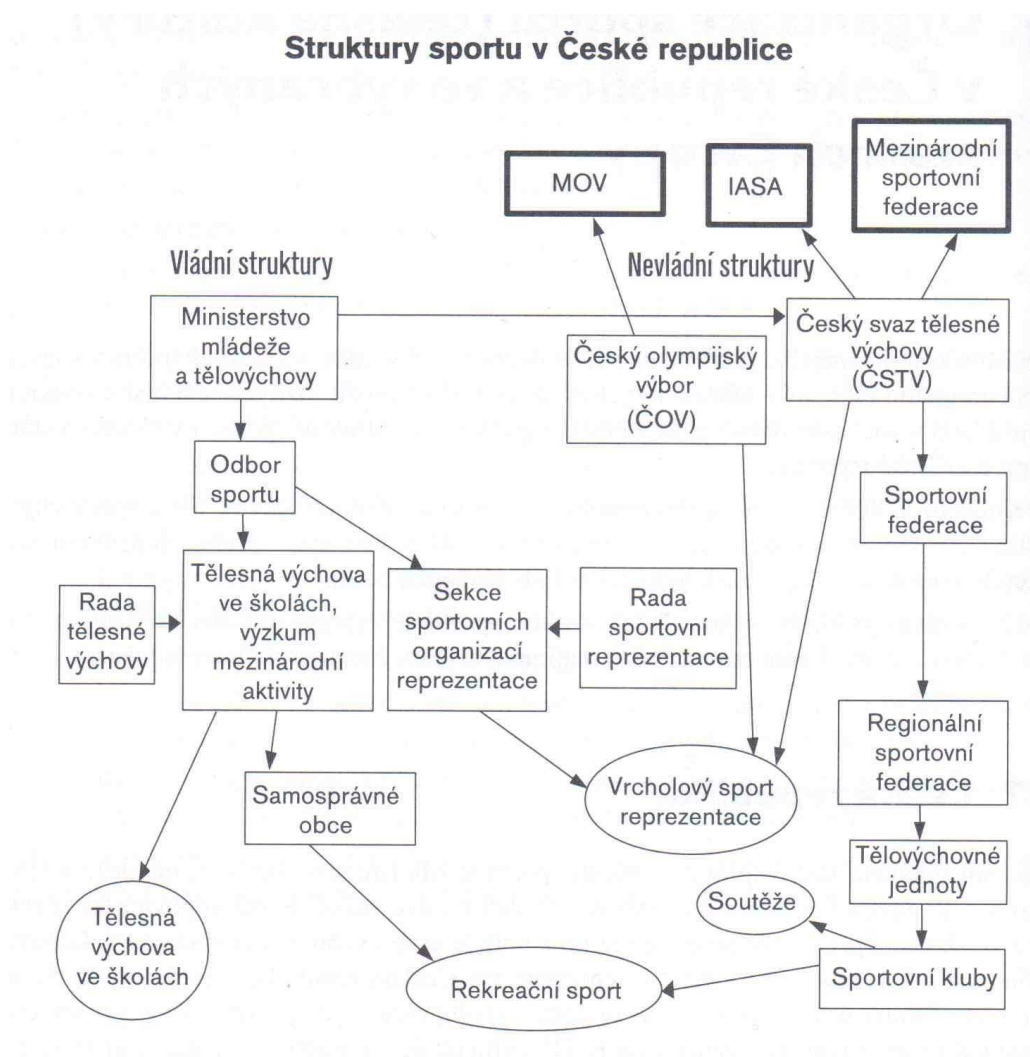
Struktury sportu v České republice

MOV

IASA

Mezinárodní sportovní federace

Vládní struktury

Nevládní struktury

Ministerstvo mládeže a tělovýchovy

Český olympijský výbor (ČOV)

Český svaz tělesné výchovy (ČSTV)

Odbor sportu

Sportovní federace

Rada tělesné výchovy

Tělesná výchova ve školách, výzkum mezinárodní aktivity

Sekce sportovních organizací reprezentace

Rada sportovní reprezentace

Regionální sportovní federace

Samosprávné obce

Vrcholový sport reprezentace

Tělovýchovné jednoty

Soutěže

Tělesná výchova ve školách

Rekreační sport

Sportovní kluby